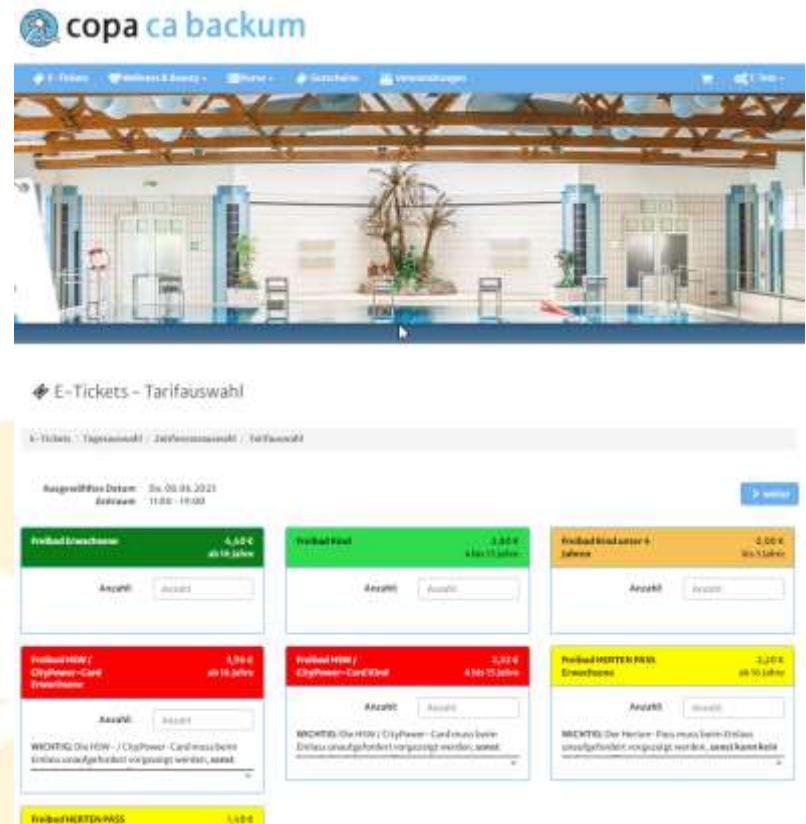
copa ca backum

E-Tickets · Wellness & Beauty · Kurse · Gutscheine · Veranstaltungen

E-Tickets - Tarifauswahl

E-Tickets / Tagesauswahl / Zeitfensterauswahl / Tarifauswahl

Ausgewähltes Datum: Do. 09.06.2021
Zeitraum: 11:00 - 19:00

> weiter

Freibad Erwachsene 4,60 € ab 16 Jahre
Anzahl [Anzahl]

Freibad Kind 2,60 € 6 bis 15 Jahre
Anzahl [Anzahl]

Freibad Kind unter 6 Jahren 0,00 € bis 5 Jahre
Anzahl [Anzahl]

Freibad HSW / CityPower-Card Erwachsene 3,90 € ab 16 Jahre
Anzahl [Anzahl]
WICHTIG: Die HSW- / CityPower - Card muss beim Einlass unaufgefordert vorgezeigt werden, sonst

Freibad HSW / CityPower-Card Kind 2,20 € 6 bis 15 Jahre
Anzahl [Anzahl]
WICHTIG: Die HSW / CityPower - Card muss beim Einlass unaufgefordert vorgezeigt werden, sonst

Freibad HERTEN PASS Erwachsene 2,20 € ab 16 Jahre
Anzahl [Anzahl]
WICHTIG: Der Herten - Pass muss beim Einlass unaufgefordert vorgezeigt werden, sonst kann kein

Freibad HERTEN PASS 1,40 €